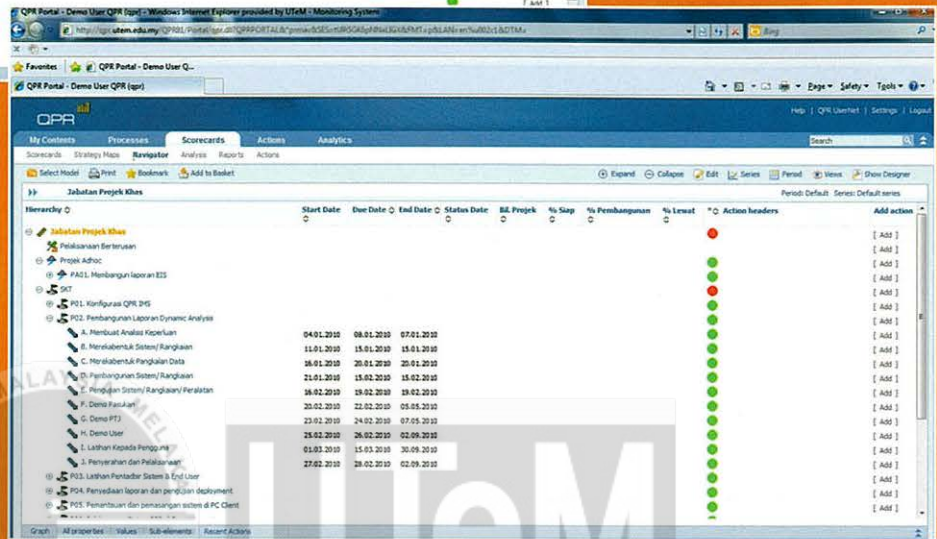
QPR Portal - Demo User QPR (qpr) - Windows Internet Explorer provided by UTeM - Monitoring System

http://qpr.utem.edu.my/QPR81/Portal/qpr.dll?QPRPORTAL&*pmwrb$ES=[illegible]

Bing

Favorites | QPR Portal - Demo User Q...

QPR Portal - Demo User QPR (qpr)

Page ▾ Safety ▾ Tools ▾

QPR

Help | QPR UserNet | Settings | Logout

My Contents | Processes | Scorecards | Actions | Analytics

Search

Scorecards | Strategy Maps | Navigator | Analysis | Reports | Actions

Select Model | Print | Bookmark | Add to Basket

Expand | Collapse | Edit | Series | Period | Views | Show Designer

Jabatan Projek Khas

Period: Default Series: Default series

| Hierarchy | Start Date | Due Date | End Date | Status Date | Bil. Projek | % Siap | % Pembangunan | % Lewat | | Action headers | Add action |
|---|---|---|---|---|---|---|---|---|---|---|---|
| Jabatan Projek Khas | | | | | | | | | | | [ Add ] |
| Pelaksanaan Berterusan | | | | | | | | | | | [ Add ] |
| Projek Adhoc | | | | | | | | | | | [ Add ] |
| PA01. Membangun laporan BIS | | | | | | | | | | | [ Add ] |
| SKT | | | | | | | | | | | [ Add ] |
| P01. Konfigurasi QPR IMS | | | | | | | | | | | [ Add ] |
| P02. Pembangunan Laporan Dynamic Analysis | | | | | | | | | | | [ Add ] |
| A. Membuat Analisis Keperluan | 04.01.2010 | 08.01.2010 | 07.01.2010 | | | | | | | | [ Add ] |
| B. Merekabentuk Sistem/ Rangkaian | 11.01.2010 | 15.01.2010 | 15.01.2010 | | | | | | | | [ Add ] |
| C. Merekabentuk Pangkalan Data | 18.01.2010 | 20.01.2010 | 20.01.2010 | | | | | | | | [ Add ] |
| D. Pembangunan Sistem/ Rangkaian | 21.01.2010 | 15.02.2010 | 15.02.2010 | | | | | | | | [ Add ] |
| E. Pengujian Sistem/ Rangkaian/ Peralatan | 16.02.2010 | 19.02.2010 | 19.02.2010 | | | | | | | | [ Add ] |
| F. Demo Fasukan | 20.02.2010 | 22.02.2010 | 05.05.2010 | | | | | | | | [ Add ] |
| G. Demo PTJ | 23.02.2010 | 24.02.2010 | 07.05.2010 | | | | | | | | [ Add ] |
| H. Demo User | 25.02.2010 | 26.02.2010 | 02.09.2010 | | | | | | | | [ Add ] |
| I. Latihan Kepada Pengguna | 01.03.2010 | 15.03.2010 | 30.09.2010 | | | | | | | | [ Add ] |
| J. Penyerahan dan Pelaksanaan | 27.02.2010 | 28.02.2010 | 02.09.2010 | | | | | | | | [ Add ] |
| P03. Latihan Pentadbir Sistem & End User | | | | | | | | | | | [ Add ] |
| P04. Penyediaan laporan dan pengujian deployment | | | | | | | | | | | [ Add ] |
| P05. Pemantauan dan pemasangan sistem di PC Client | | | | | | | | | | | [ Add ] |

Graph | All properties | Values | Sub-elements | Recent Actions

UTeM